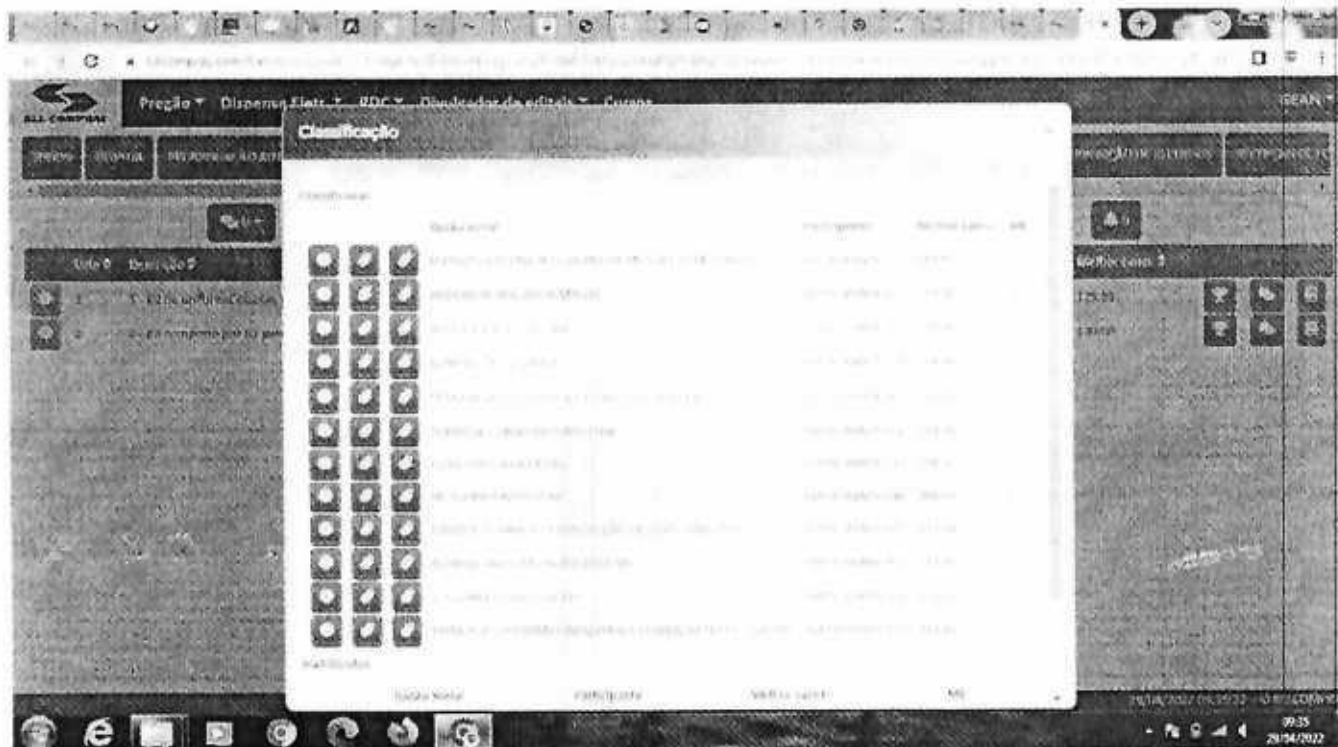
Pregão ▾ Dispensa Eletr. ▾ RDC ▾ Divulgador de editais ▾ Cursos

SEAN ▾

Classificação

×

Classificados

Razão social

Participante

Melhor Lance

ME

Lote 0 Descrição 5

Melhor lance 3

1

2

Habilitados

Razão Social

Participante

Melhor Lance

ME

29/04/2022

09:35
29/04/2022